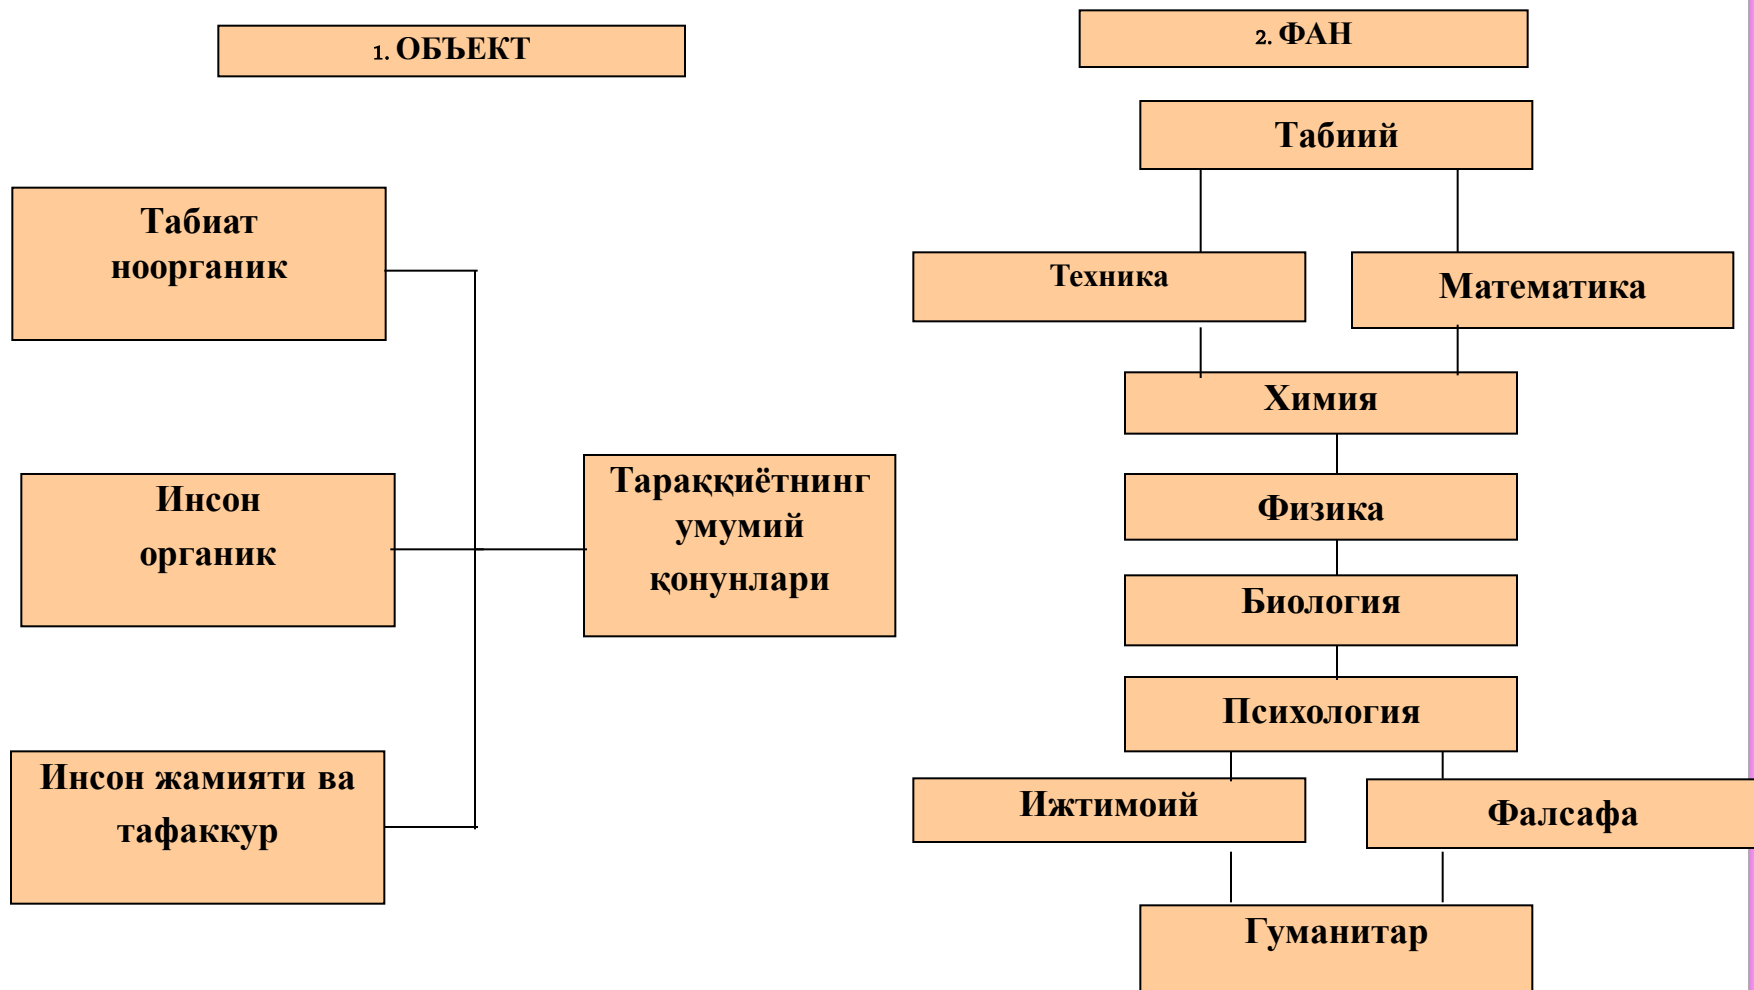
1. ОБЪЕКТ

Табиат ноорганик

Инсон органик

Инсон жамияти ва тафаккур

Тараққиётнинг умумий қонунлари

2. ФАН

Табиий

Техника

Математика

Химия

Физика

Биология

Психология

Ижтимоий

Фалсафа

Гуманитар